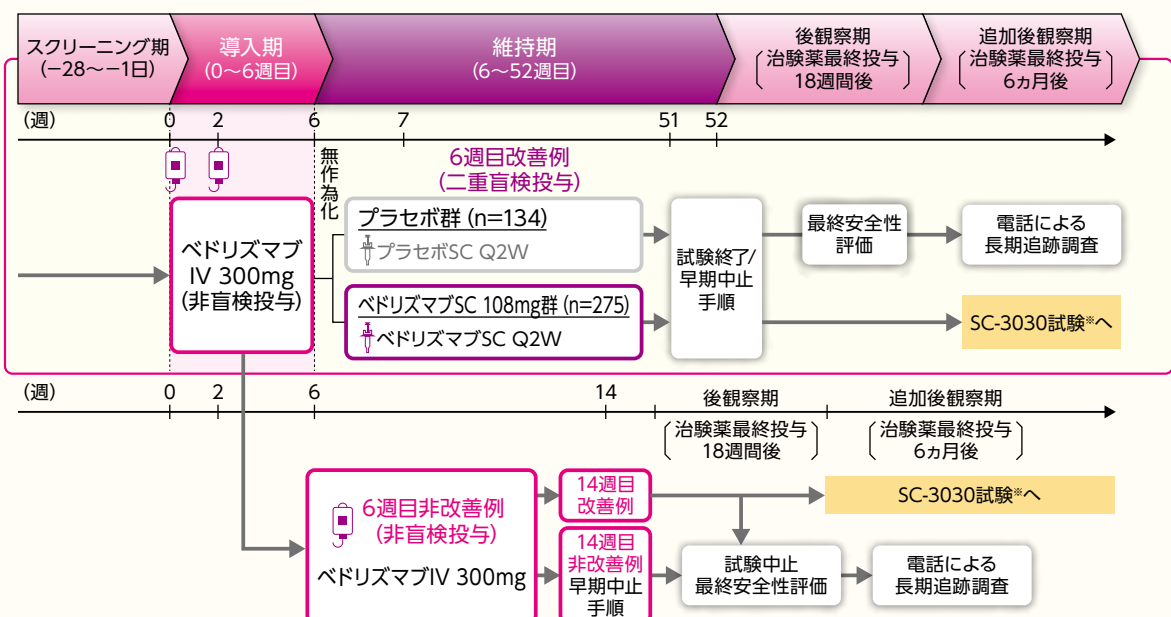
スクリーニング期
(−28〜−1日)

導入期
(0〜6週目)

維持期
(6〜52週目)

後観察期
治験薬最終投与
18週間後

追加後観察期
治験薬最終投与
6ヵ月後

(週) 0 2 6 7 51 52

無作為化

6週目改善例
(二重盲検投与)

ベドリズマブ
IV 300mg
(非盲検投与)

プラセボ群 (n=134)
プラセボSC Q2W

ベドリズマブSC 108mg群 (n=275)
ベドリズマブSC Q2W

試験終了/
早期中止
手順

最終安全性
評価

電話による
長期追跡調査

SC-3030試験※へ

(週) 0 2 6 14

後観察期
治験薬最終投与
18週間後

追加後観察期
治験薬最終投与
6ヵ月後

6週目非改善例
(非盲検投与)
ベドリズマブIV 300mg

14週目
改善例

SC-3030試験※へ

14週目
非改善例
早期中止
手順

試験中止
最終安全性評価

電話による
長期追跡調査